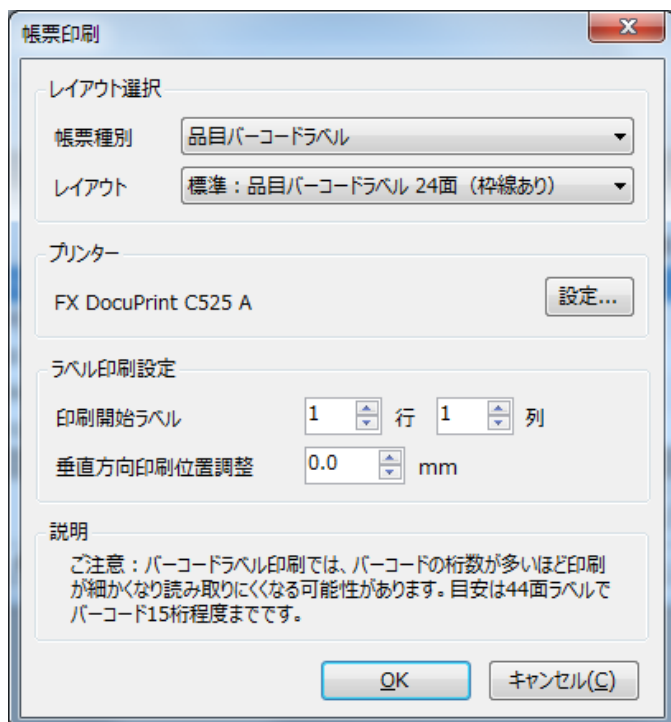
帳票印刷

レイアウト選択

帳票種別 品目バーコードラベル

レイアウト 標準：品目バーコードラベル 24面（枠線あり）

プリンター

FX DocuPrint C525 A

設定...

ラベル印刷設定

印刷開始ラベル 1 行 1 列

垂直方向印刷位置調整 0.0 mm

説明

ご注意：バーコードラベル印刷では、バーコードの桁数が多いほど印刷が細かくなり読み取りにくくなる可能性があります。目安は44面ラベルでバーコード15桁程度までです。

OK

キャンセル(C)